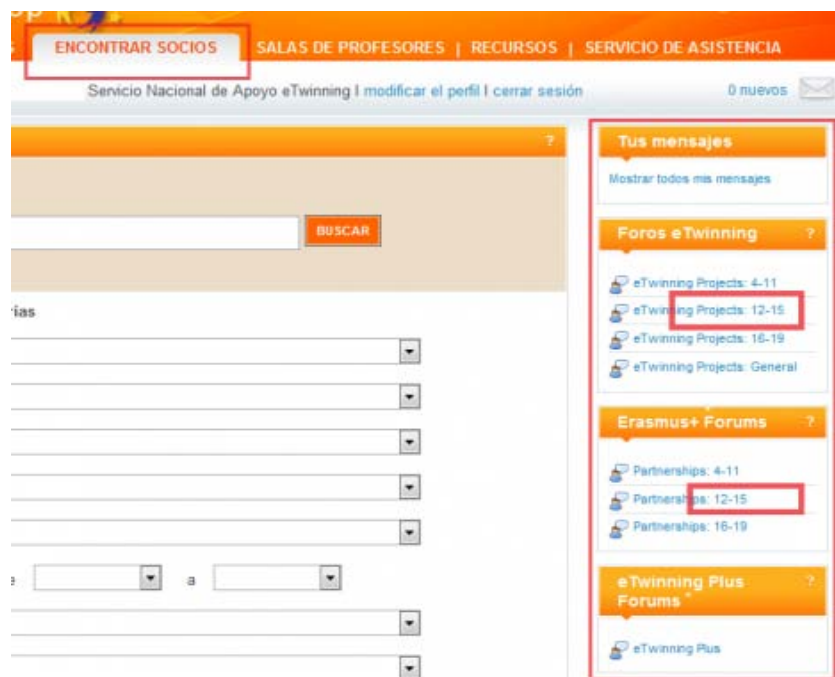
ENCONTRAR SOCIOS | SALAS DE PROFESORES | RECURSOS | SERVICIO DE ASISTENCIA

Servicio Nacional de Apoyo eTwinning | modificar el perfil | cerrar sesión

0 nuevos

?

BUSCAR

rías

a

Tus mensajes

Mostrar todos mis mensajes

Foros eTwinning ?

eTwinning Projects: 4-11
eTwinning Projects: 12-15
eTwinning Projects: 16-19
eTwinning Projects: General

Erasmus+ Forums ?

Partnerships: 4-11
Partnerships: 12-15
Partnerships: 16-19

eTwinning Plus Forums ?

eTwinning Plus